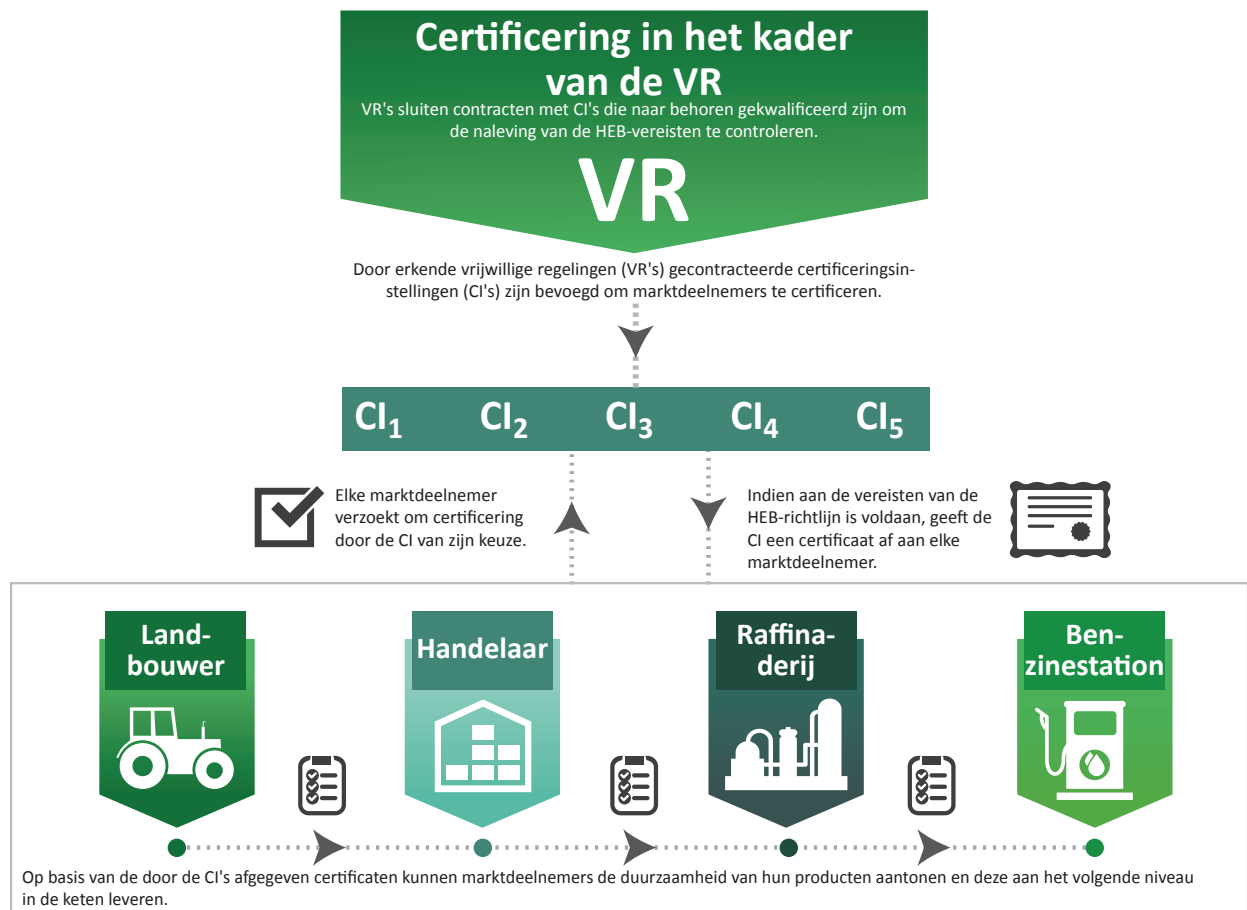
Certificering in het kader van de VR

VR's sluiten contracten met CI's die naar behoren gekwalificeerd zijn om de naleving van de HEB-vereisten te controleren.

VR

Door erkende vrijwillige regelingen (VR's) gecontracteerde certificeringsinstellingen (CI's) zijn bevoegd om marktdeelnemers te certificeren.

$CI_1$ $CI_2$ $CI_3$ $CI_4$ $CI_5$

Elke marktdeelnemer verzoekt om certificering door de CI van zijn keuze.

Indien aan de vereisten van de HEB-richtlijn is voldaan, geeft de CI een certificaat af aan elke marktdeelnemer.

Landbouwer

Handelaar

Raffinaderij

Benzinestation

Op basis van de door de CI's afgegeven certificaten kunnen marktdeelnemers de duurzaamheid van hun producten aantonen en deze aan het volgende niveau in de keten leveren.